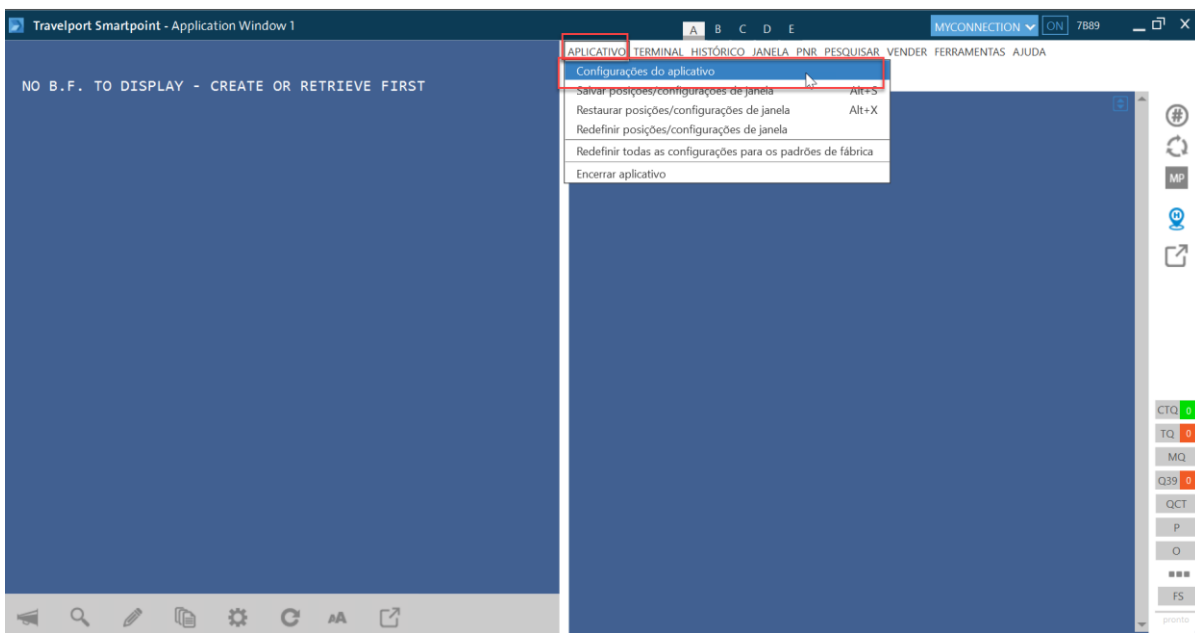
Travelport Smartpoint - Application Window 1

A B C D E

MYCONNECTION ON 7B89

NO B.F. TO DISPLAY - CREATE OR RETRIEVE FIRST

APLICATIVO TERMINAL HISTÓRICO JANELA PNR PESQUISAR VENDER FERRAMENTAS AJUDA

Configurações do aplicativo
Salvar posições/configurações de janela Alt+S
Restaurar posições/configurações de janela Alt+X
Redefinir posições/configurações de janela
Redefinir todas as configurações para os padrões de fábrica
Encerrar aplicativo

MP

CTQ 0
TQ 0
MQ
Q39 0
QCT
P
O
FS
pronto

AA